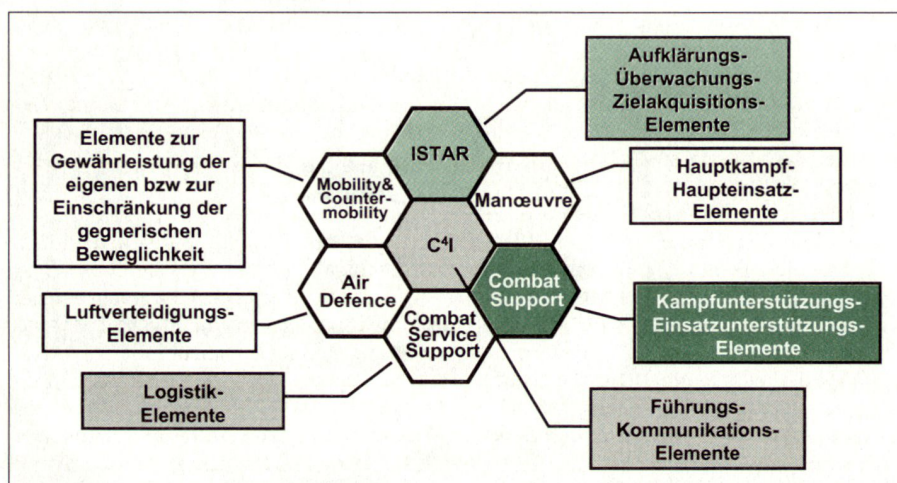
Aufklärungs-
Überwachungs-
Zielakquisitions-
Elemente

Elemente zur Gewährleistung der eigenen bzw zur Einschränkung der gegnerischen Beweglichkeit

ISTAR

Mobility& Counter-mobility

Manœuvre

Hauptkampf-
Haupteinsatz-
Elemente

C$^4$I

Air Defence

Combat Support

Luftverteidigungs-
Elemente

Combat Service Support

Kampfunterstützungs-
Einsatzunterstützungs-
Elemente

Logistik-
Elemente

Führungs-
Kommunikations-
Elemente